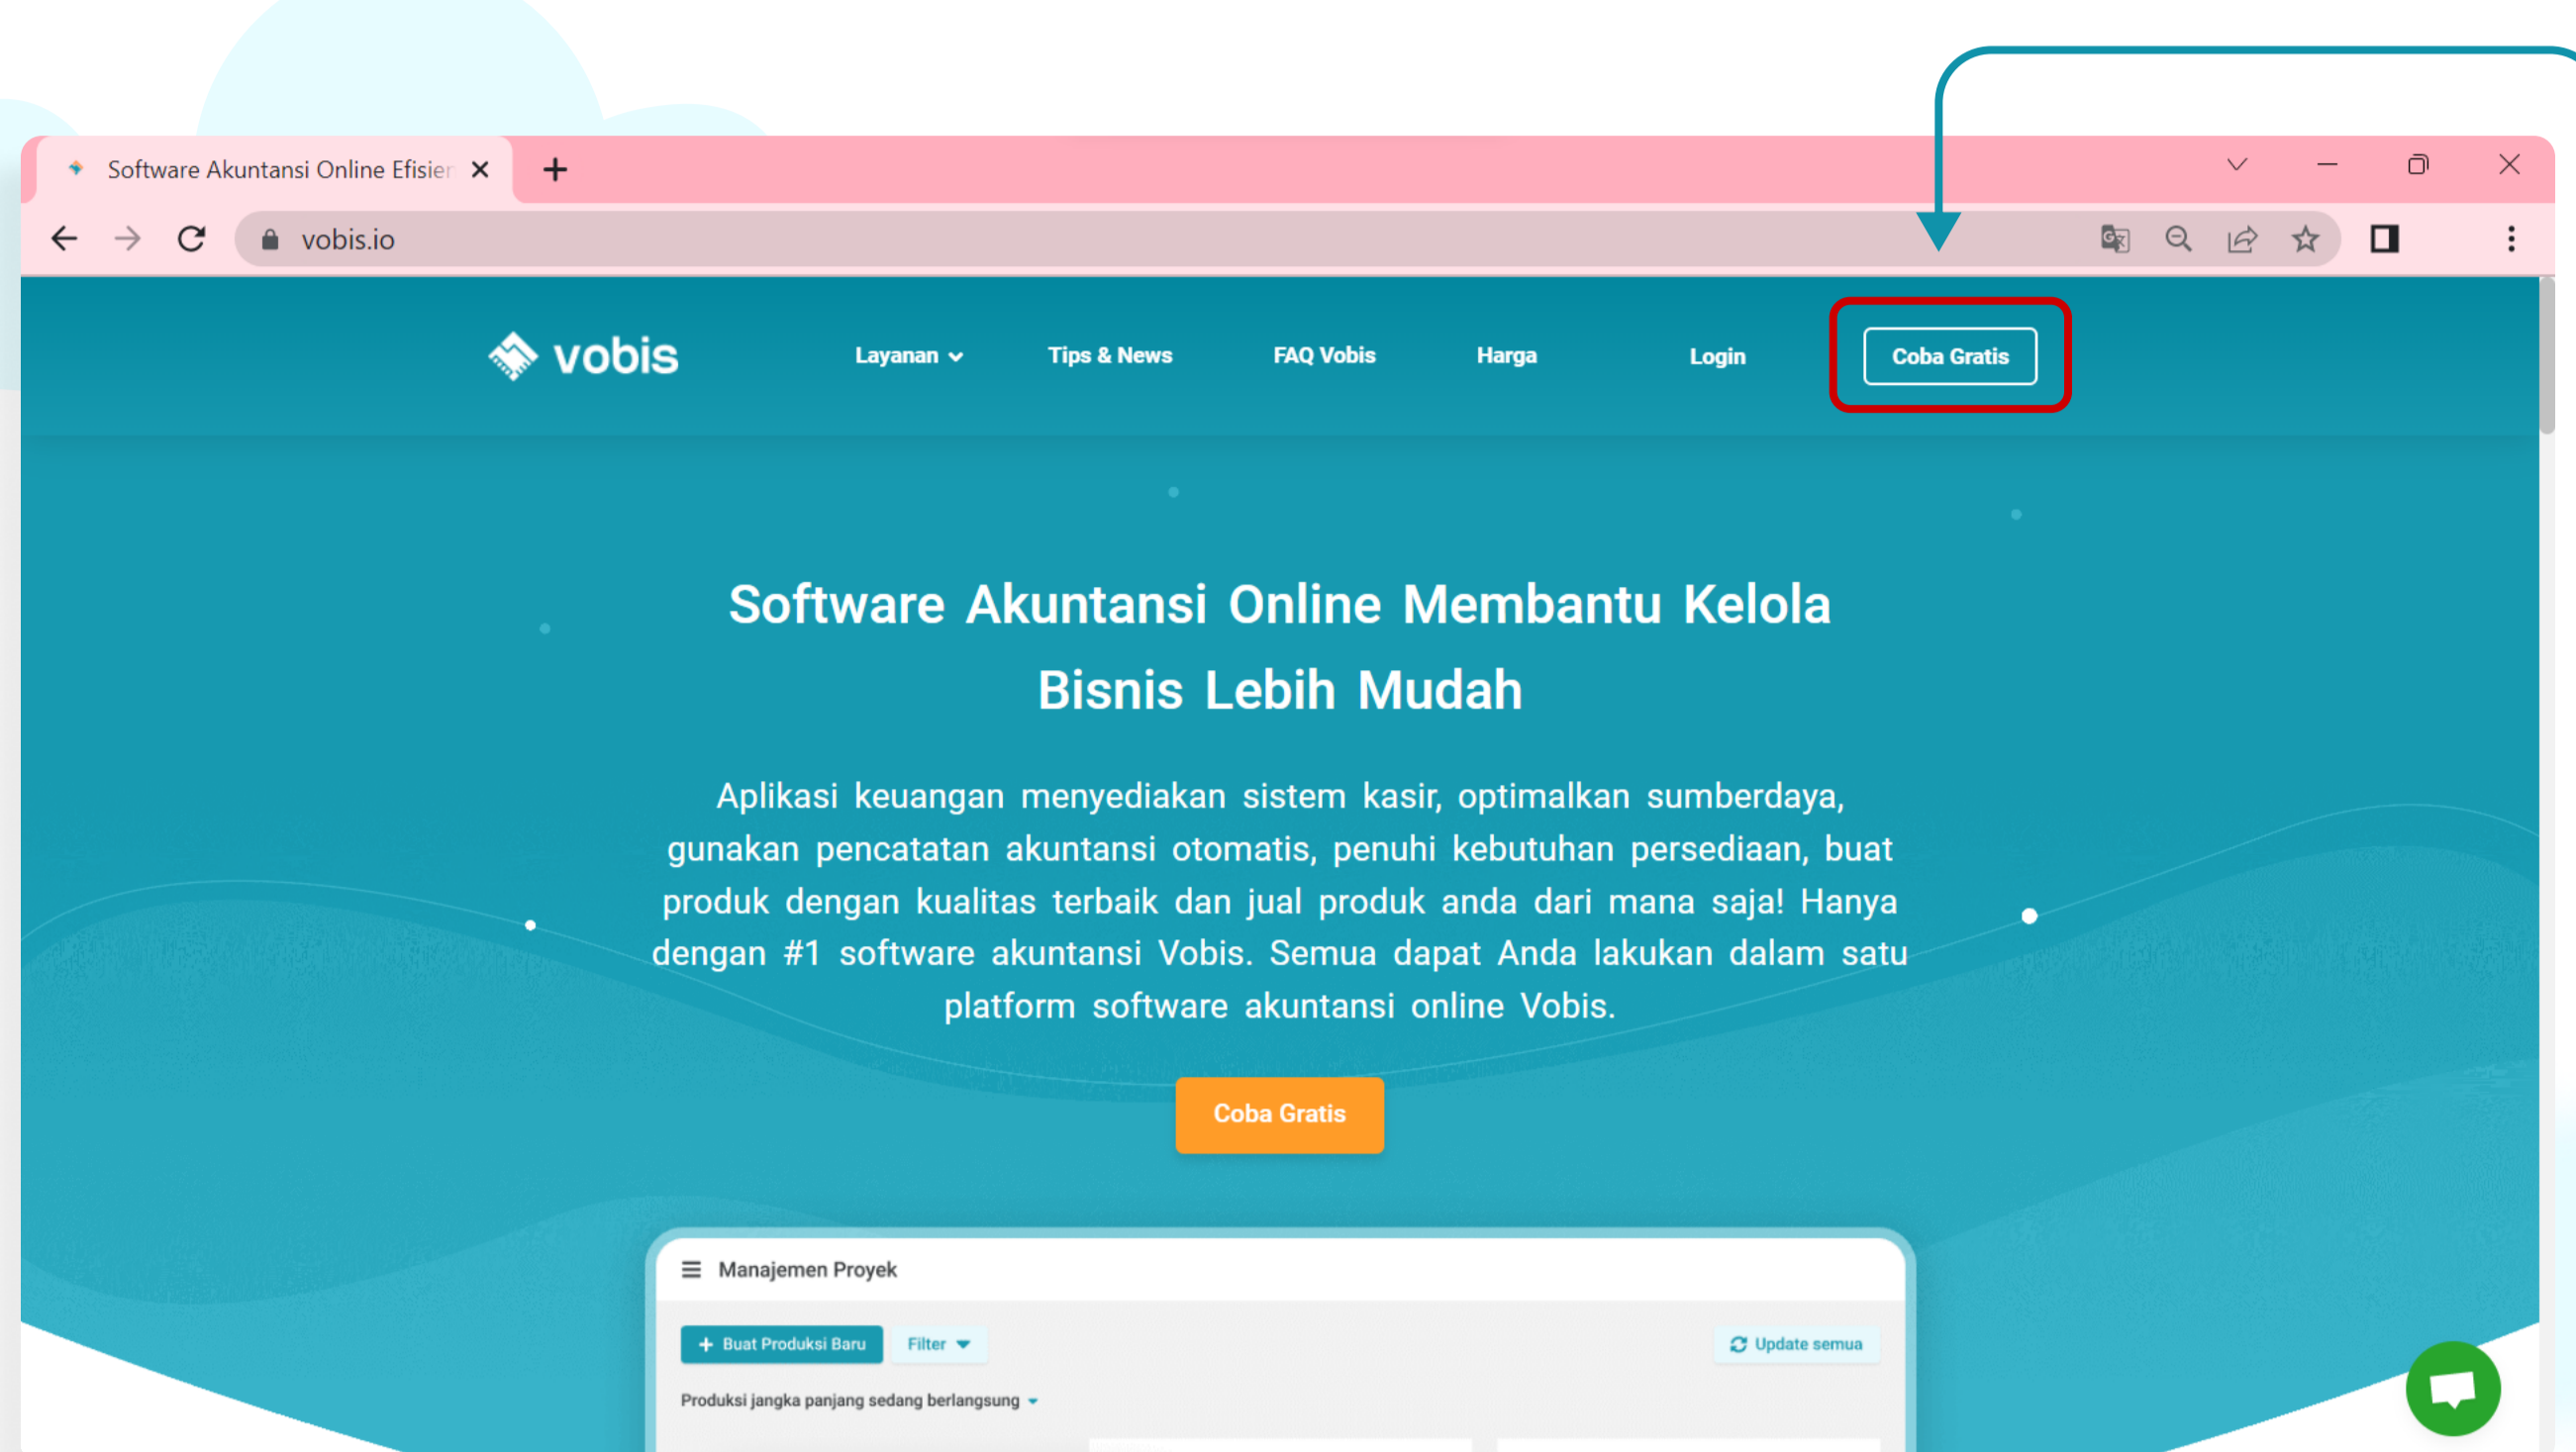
Software Akuntansi Online Efisien

vobis.io

vobis

Layanan

Tips & News

FAQ Vobis

Harga

Login

Coba Gratis

Software Akuntansi Online Membantu Kelola Bisnis Lebih Mudah

Aplikasi keuangan menyediakan sistem kasir, optimalkan sumberdaya, gunakan pencatatan akuntansi otomatis, penuhi kebutuhan persediaan, buat produk dengan kualitas terbaik dan jual produk anda dari mana saja! Hanya dengan #1 software akuntansi Vobis. Semua dapat Anda lakukan dalam satu platform software akuntansi online Vobis.

Coba Gratis

Manajemen Proyek

Buat Produksi Baru

Filter

Update semua

Produksi jangka panjang sedang berlangsung